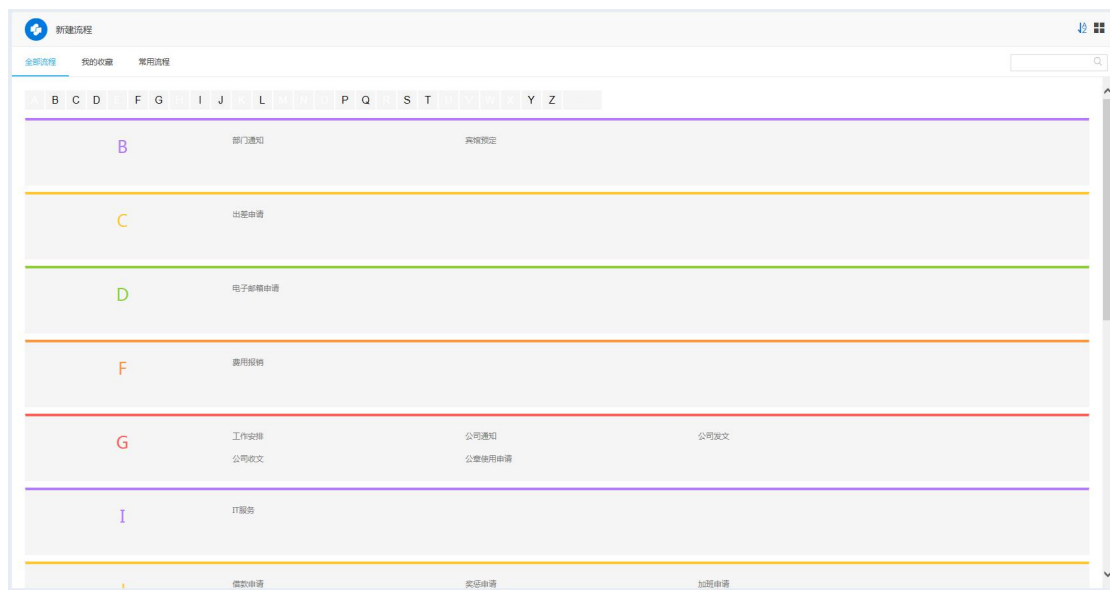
新建流程

全部流程 我的收藏 常用流程

A B C D E F G H I J K L M N O P Q R S T U V W X Y Z

B
部门通知
宾馆预定

C
出差申请

D
电子邮箱申请

F
费用报销

G
工作安排
公司通知
公司发文
公司收文
公章使用申请

I
IT服务

J
借款申请
奖惩申请
加班申请